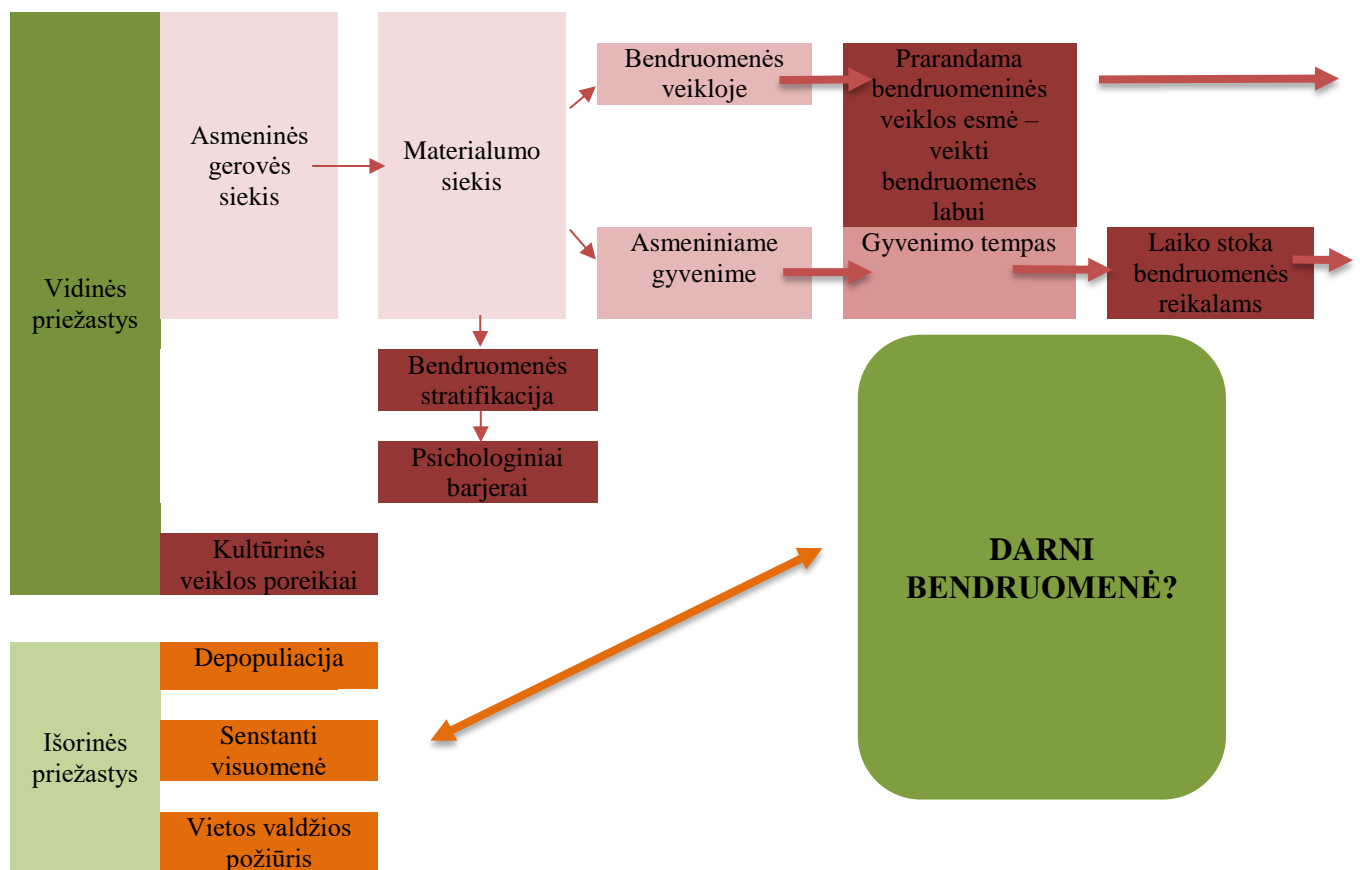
Vidinės priežastys

Asmeninės gerovės siekis

Materialumo siekis

Bendruomenės veikloje

Prarandama bendruomeninės veiklos esmė – veikti bendruomenės labui

Asmeniniame gyvenime

Gyvenimo tempas

Laiko stoka bendruomenės reikalams

Bendruomenės stratifikacija

Psichologiniai barjerai

Kultūrinės veiklos poreikiai

DARNI BENDRUOMENĖ?

Išorinės priežastys

Depopuliacija

Senstanti visuomenė

Vietos valdžios požiūris